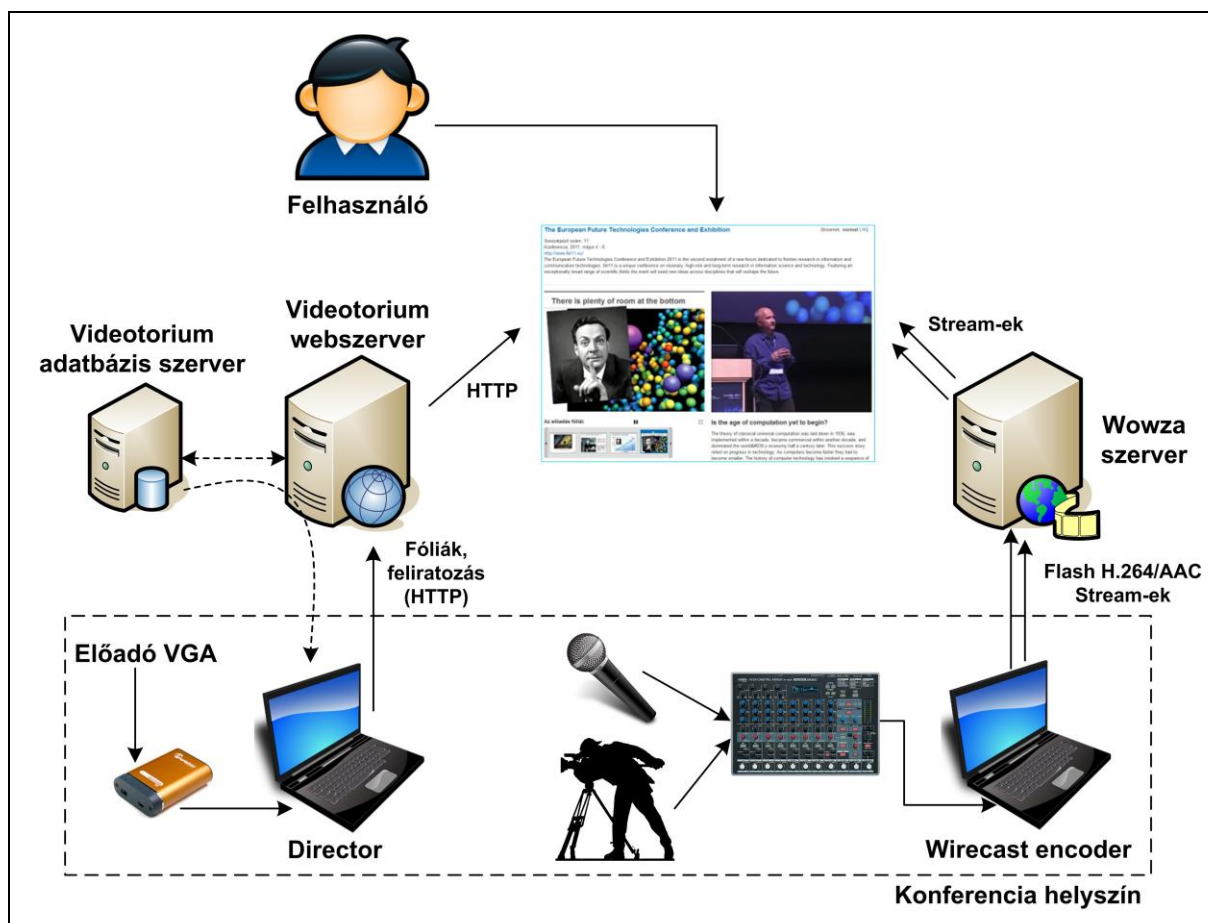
Felhasználó

Videotorium adatbázis szerver

Videotorium webszerver

HTTP

The European Future Technologies Conference and Exhibition

There is plenty of room at the bottom

Is the age of computation yet to begin?

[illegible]

Stream-ek

Wowza szerver

Fóliák, feliratozás (HTTP)

Flash H.264/AAC Stream-ek

Előadó VGA

Director

Wirecast encoder

Konferencia helyszín